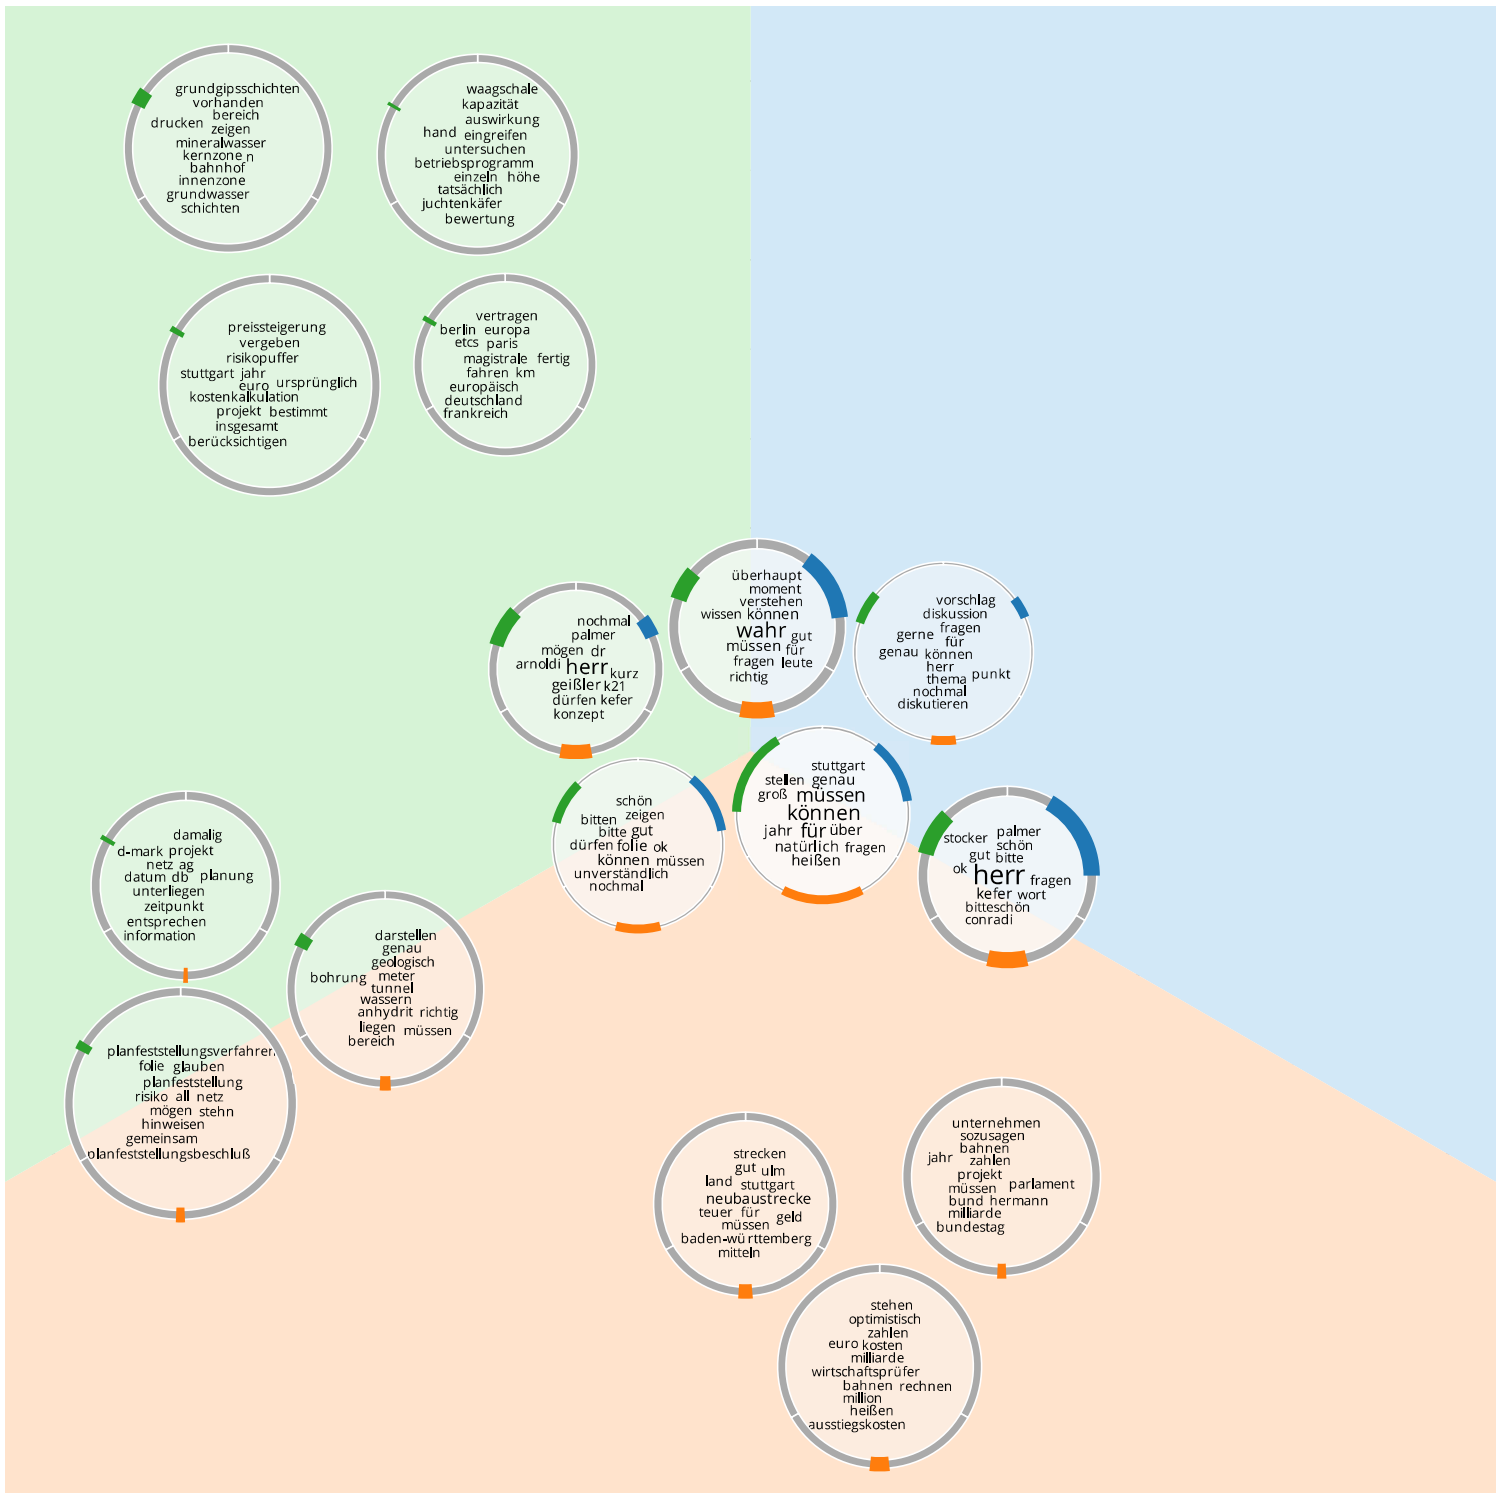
grundgipsschichten
vorhanden
bereich
drucken zeigen
mineralwasser
kernzone n
bahnhof
innenzone
grundwasser
schichten

waagschale
kapazität
auswirkung
hand eingreifen
untersuchen
betriebsprogramm
einzeln höhe
tatsächlich
juchtenkäfer
bewertung

preissteigerung
vergeben
risikopuffer
stuttgart jahr
euro ursprünglich
kostenkalkulation
projekt bestimmt
insgesamt
berücksichtigen

vertragen
berlin europa
etcs paris
magistrale fertig
fahren km
europäisch
deutschland
frankreich

nochmal
palmer
mögen dr
arnoldi herr kurz
geißler k21
dürfen kefer
konzept

überhaupt
moment
verstehen
wissen können
wahr gut
müssen für
fragen leute
richtig

vorschlag
diskussion
fragen
gerne für
genau können
herr
thema punkt
nochmal
diskutieren

stuttgart
stellen genau
groß müssen
können
jahr für über
natürlich fragen
heißen

schön
zeigen
bitten
bitte gut
dürfen folie ok
können müssen
unverständlich
nochmal

stocker palmer
schön
gut bitte
ok herr
fragen
kefer wort
bitteschön
conradi

damalig
d-mark projekt
netz ag
datum db planung
unterliegen
zeitpunkt
entsprechen
information

darstellen
genau
geologisch
bohrung meter
tunnel
wassern
anhydrit richtig
liegen
müssen
bereich

planfeststellungsverfahren
folie glauben
planfeststellung
risiko all netz
mögen stehn
hinweisen
gemeinsam
planfeststellungsbeschluß

strecken
gut ulm
land stuttgart
neubaustrecke
teuer für
geld
müssen
baden-württemberg
mitteln

unternehmen
sozusagen
bahnen
jahr zahlen
projekt
müssen parlament
bund hermann
milliarde
bundestag

stehen
optimistisch
zahlen
euro kosten
milliarde
wirtschaftsprüfer
bahnen rechnen
million
heißen
ausstiegskosten